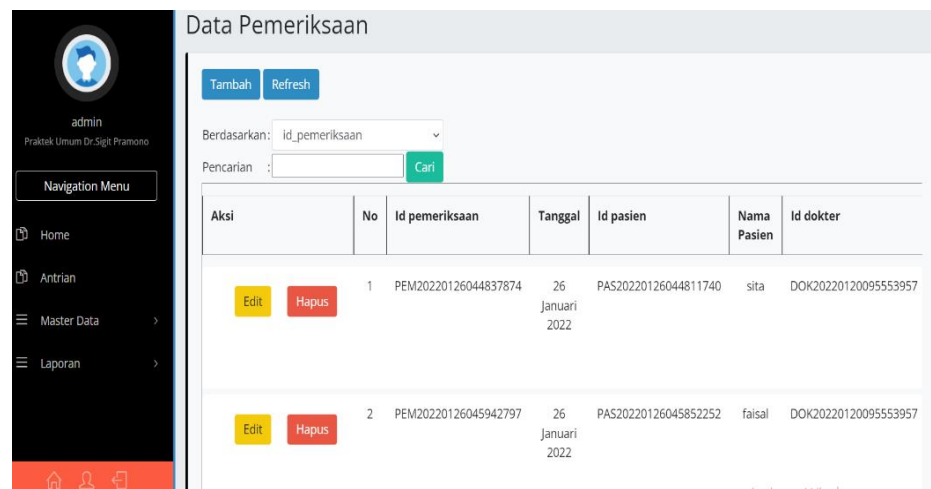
admin
Praktek Umum Dr.Sigit Pramono

Navigation Menu

Home

Antrian

Master Data

Laporan

Data Pemeriksaan

Tambah Refresh

Berdasarkan: id_pemeriksaan

Pencarian : Cari

| Aksi | No | Id pemeriksaan | Tanggal | Id pasien | Nama Pasien | Id dokter |
|---|---|---|---|---|---|---|
| Edit Hapus | 1 | PEM20220126044837874 | 26 Januari 2022 | PAS20220126044811740 | sita | DOK20220120095553957 |
| Edit Hapus | 2 | PEM20220126045942797 | 26 Januari 2022 | PAS20220126045852252 | faisal | DOK20220120095553957 |